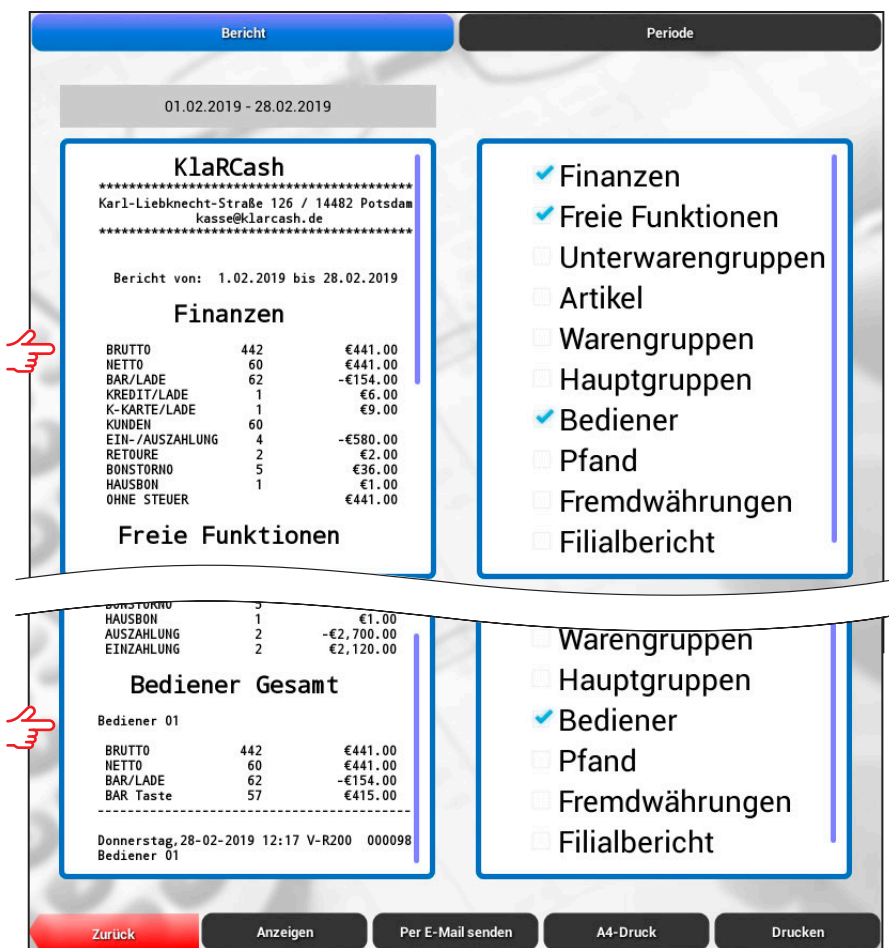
Bericht

Periode

01.02.2019 - 28.02.2019

KlaRCash
*****************************************
Karl-Liebknecht-Straße 126 / 14482 Potsdam
kasse@klarcash.de
*****************************************

Bericht von: 1.02.2019 bis 28.02.2019

Finanzen

| | | |
|---|---|---|
| BRUTTO | 442 | €441.00 |
| NETTO | 60 | €441.00 |
| BAR/LADE | 62 | -€154.00 |
| KREDIT/LADE | 1 | €6.00 |
| K-KARTE/LADE | 1 | €9.00 |
| KUNDEN | 60 | |
| EIN-/AUSZAHLUNG | 4 | -€580.00 |
| RETOURE | 2 | €2.00 |
| BONSTORNO | 5 | €36.00 |
| HAUSBON | 1 | €1.00 |
| OHNE STEUER | | €441.00 |

Freie Funktionen

Finanzen
Freie Funktionen
Unterwarengruppen
Artikel
Warengruppen
Hauptgruppen
Bediener
Pfand
Fremdwährungen
Filialbericht

| | | |
|---|---|---|
| BONSTORNO | 5 | |
| HAUSBON | 1 | €1.00 |
| AUSZAHLUNG | 2 | -€2,700.00 |
| EINZAHLUNG | 2 | €2,120.00 |

Bediener Gesamt

Bediener 01

| | | |
|---|---|---|
| BRUTTO | 442 | €441.00 |
| NETTO | 60 | €441.00 |
| BAR/LADE | 62 | -€154.00 |
| BAR Taste | 57 | €415.00 |

Donnerstag,28-02-2019 12:17 V-R200 000098
Bediener 01

Warengruppen
Hauptgruppen
Bediener
Pfand
Fremdwährungen
Filialbericht

Zurück
Anzeigen
Per E-Mail senden
A4-Druck
Drucken